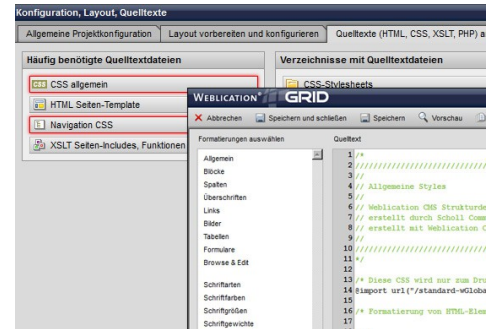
Konfiguration, Layout, Quelltexte

Allgemeine Projektkonfiguration | Layout vorbereiten und konfigurieren | Quelltexte (HTML, CSS, XSLT, PHP) a

Häufig benötigte Quelltextdateien

CSS allgemein

HTML Seiten-Template

Navigation CSS

XSLT Seiten-Includes, Funktionen

Verzeichnisse mit Quelltextdateien

CSS-Stylesheets

WEBLICATION® GRID

Abbrechen | Speichern und schließen | Speichern | Vorschau

Formatierungen auswählen

Allgemein
Blöcke
Spalten
Überschriften
Links
Bilder
Tabellen
Formulare
Browse & Edit

Schriftarten
Schriftfarben
Schriftgrößen
Schriftgewichte

Quelltext

1 /*
2 ////////////////////////////
3 //
4 // Allgemeine Styles
5 //
6 // Weblication CMS Strukturde
7 // erstellt durch Scholl Comm
8 // erstellt mit Weblication C
9 //
10 ////////////////////////////
11 */
12
13 /* Diese CSS wird nur zum Dru
14 @import url("/standard-wGloba
15
16 /* Formatierung von HTML-Elem
17